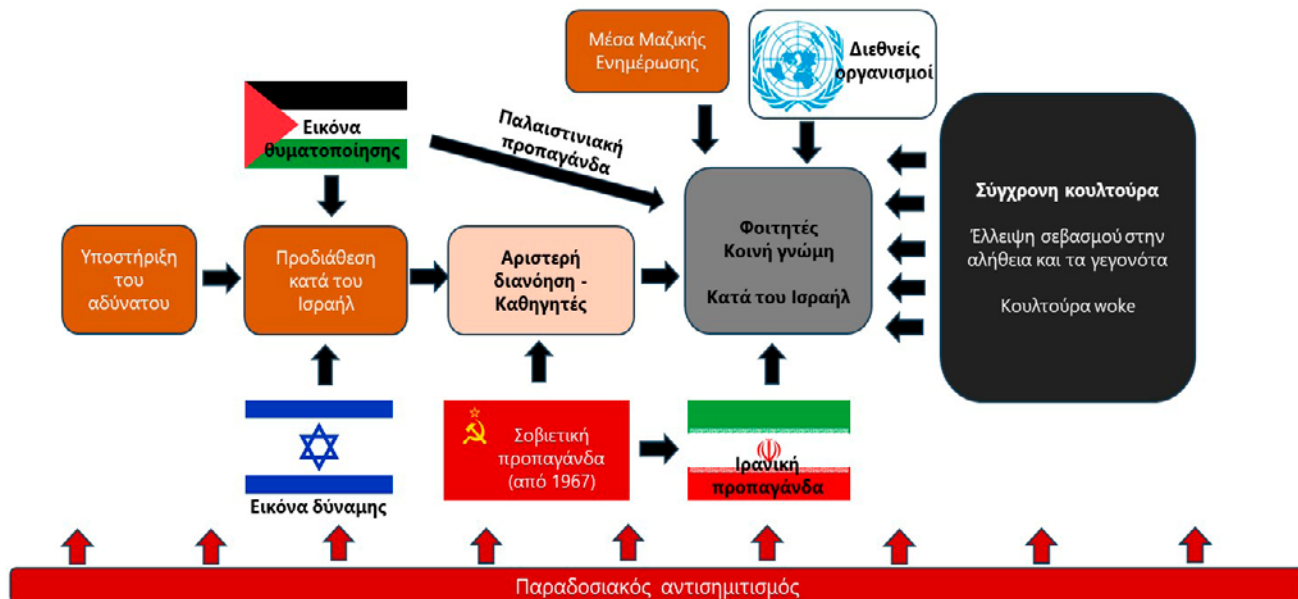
Μέσα Μαζικής Ενημέρωσης

Διεθνείς οργανισμοί

Εικόνα θυματοποίησης

Παλαιστινιακή προπαγάνδα

Σύγχρονη κουλτούρα

Έλλειψη σεβασμού στην αλήθεια και τα γεγονότα

Κουλτούρα woke

Φοιτητές
Κοινή γνώμη

Κατά του Ισραήλ

Υποστήριξη του αδύνατου

Προδιάθεση κατά του Ισραήλ

Αριστερή διανόηση - Καθηγητές

Εικόνα δύναμης

Σοβιετική προπαγάνδα (από 1967)

Ιρανική προπαγάνδα

Παραδοσιακός αντισημιτισμός